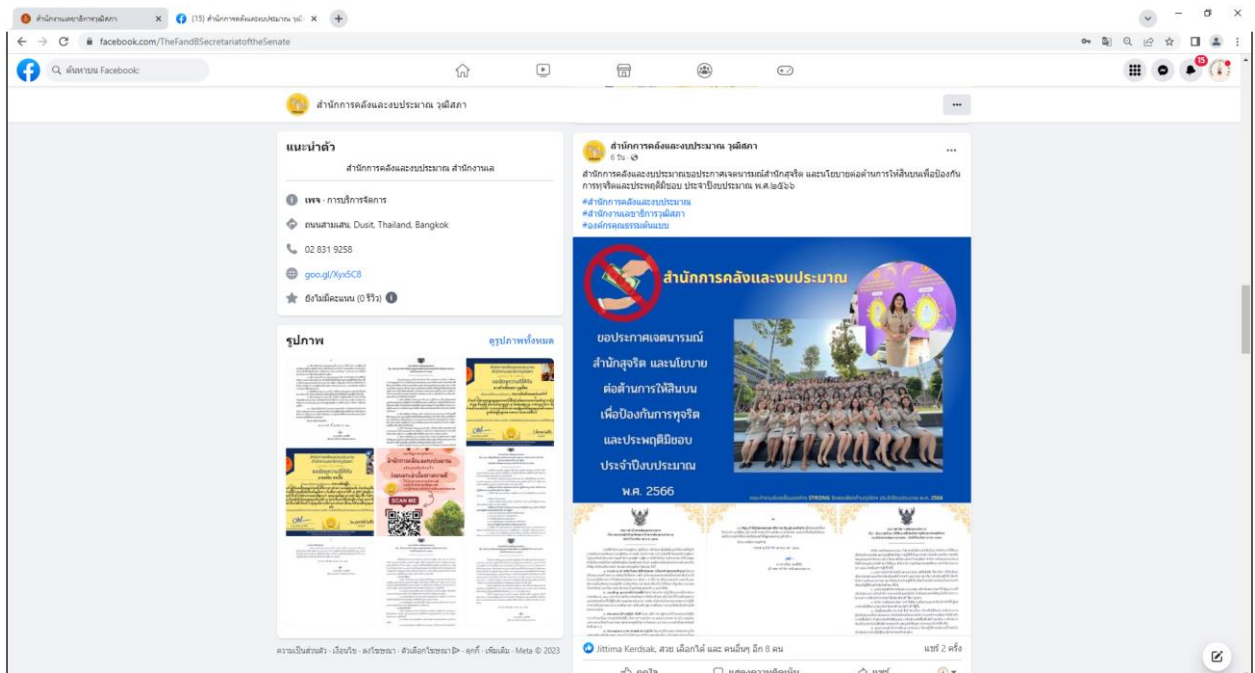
สำนักงานเลขาธิการวุฒิสภา × (15) สำนักการคลังและงบประมาณ วุฒิ × +

facebook.com/TheFandBSecretariatoftheSenate

ค้นหาบน Facebook

15

สำนักการคลังและงบประมาณ วุฒิสภา

แนะนำตัว

สำนักการคลังและงบประมาณ สำนักงานเล

เพจ · การบริการจัดการ

ถนนสามเสน, Dusit, Thailand, Bangkok

02 831 9258

goo.gl/Xjx5C8

ยังไม่มีคะแนน (0 รีวิว)

รูปภาพ

ดูรูปภาพทั้งหมด

SCAN ME

ความเป็นส่วนตัว · เงื่อนไข · ลงโฆษณา · ตัวเลือกโฆษณา · คุกกี้ · เพิ่มเติม · Meta © 2023

สำนักการคลังและงบประมาณ วุฒิสภา
6 วัน ·

สำนักการคลังและงบประมาณขอประกาศเจตนารมณ์สำนักสุจริต และนโยบายต่อต้านการให้สินบนเพื่อป้องกันการทุจริตและประพฤติมิชอบ ประจำปีงบประมาณ พ.ศ.๒๕๖๖

#สำนักการคลังและงบประมาณ
#สำนักงานเลขาธิการวุฒิสภา
#องค์กรคุณธรรมต้นแบบ

สำนักการคลังและงบประมาณ

ขอประกาศเจตนารมณ์
สำนักสุจริต และนโยบาย
ต่อต้านการให้สินบน
เพื่อป้องกันการทุจริต
และประพฤติมิชอบ
ประจำปีงบประมาณ
พ.ศ. 2566

Jittima Kerdsak, สวย เลือกได้ และ คนอื่นๆ อีก 8 คน

แชร์ 2 ครั้ง

ถูกใจ แสดงความคิดเห็น แชร์